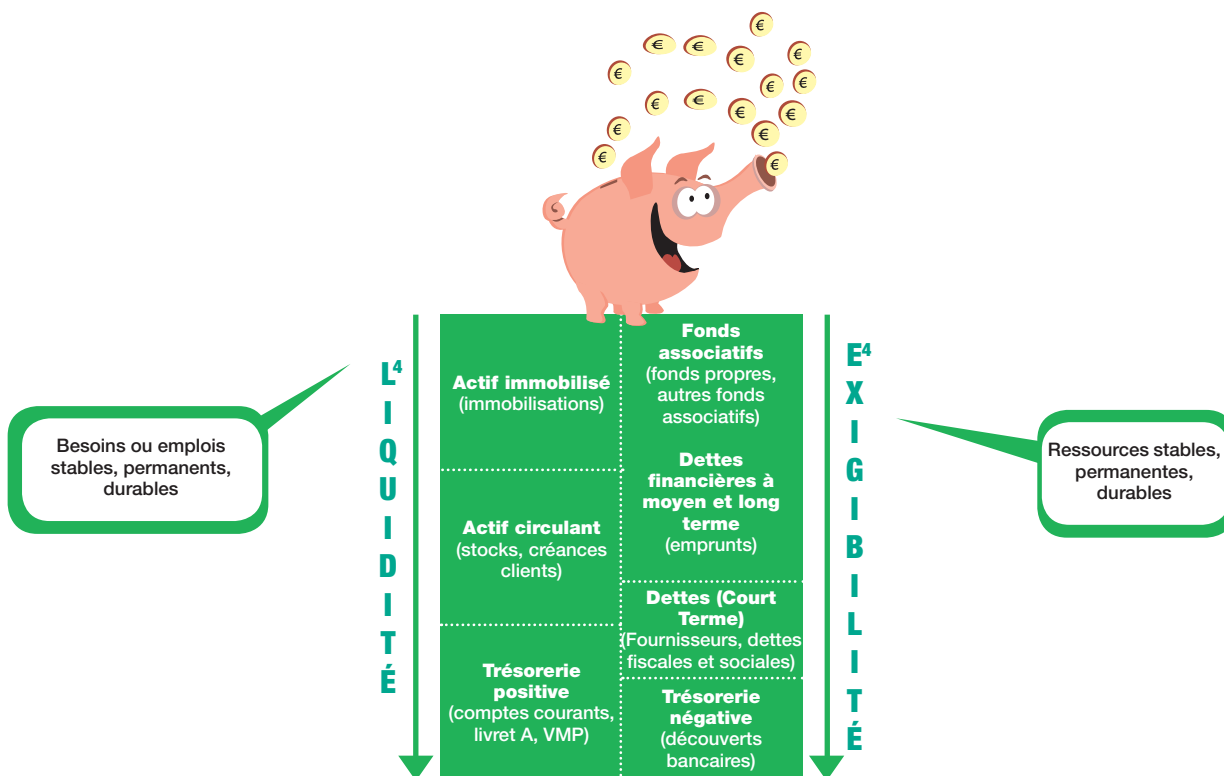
€ € € € € € € € € € € € € € € € € €

Besoins ou emplois stables, permanents, durables

L⁴
I
Q
U
I
D
I
T
É

Actif immobilisé (immobilisations)

Actif circulant (stocks, créances clients)

Trésorerie positive (comptes courants, livret A, VMP)

Fonds associatifs (fonds propres, autres fonds associatifs)

Dettes financières à moyen et long terme (emprunts)

Dettes (Court Terme) (Fournisseurs, dettes fiscales et sociales)

Trésorerie négative (découverts bancaires)

E⁴
X
I
G
I
B
I
L
I
T
É

Ressources stables, permanentes, durables